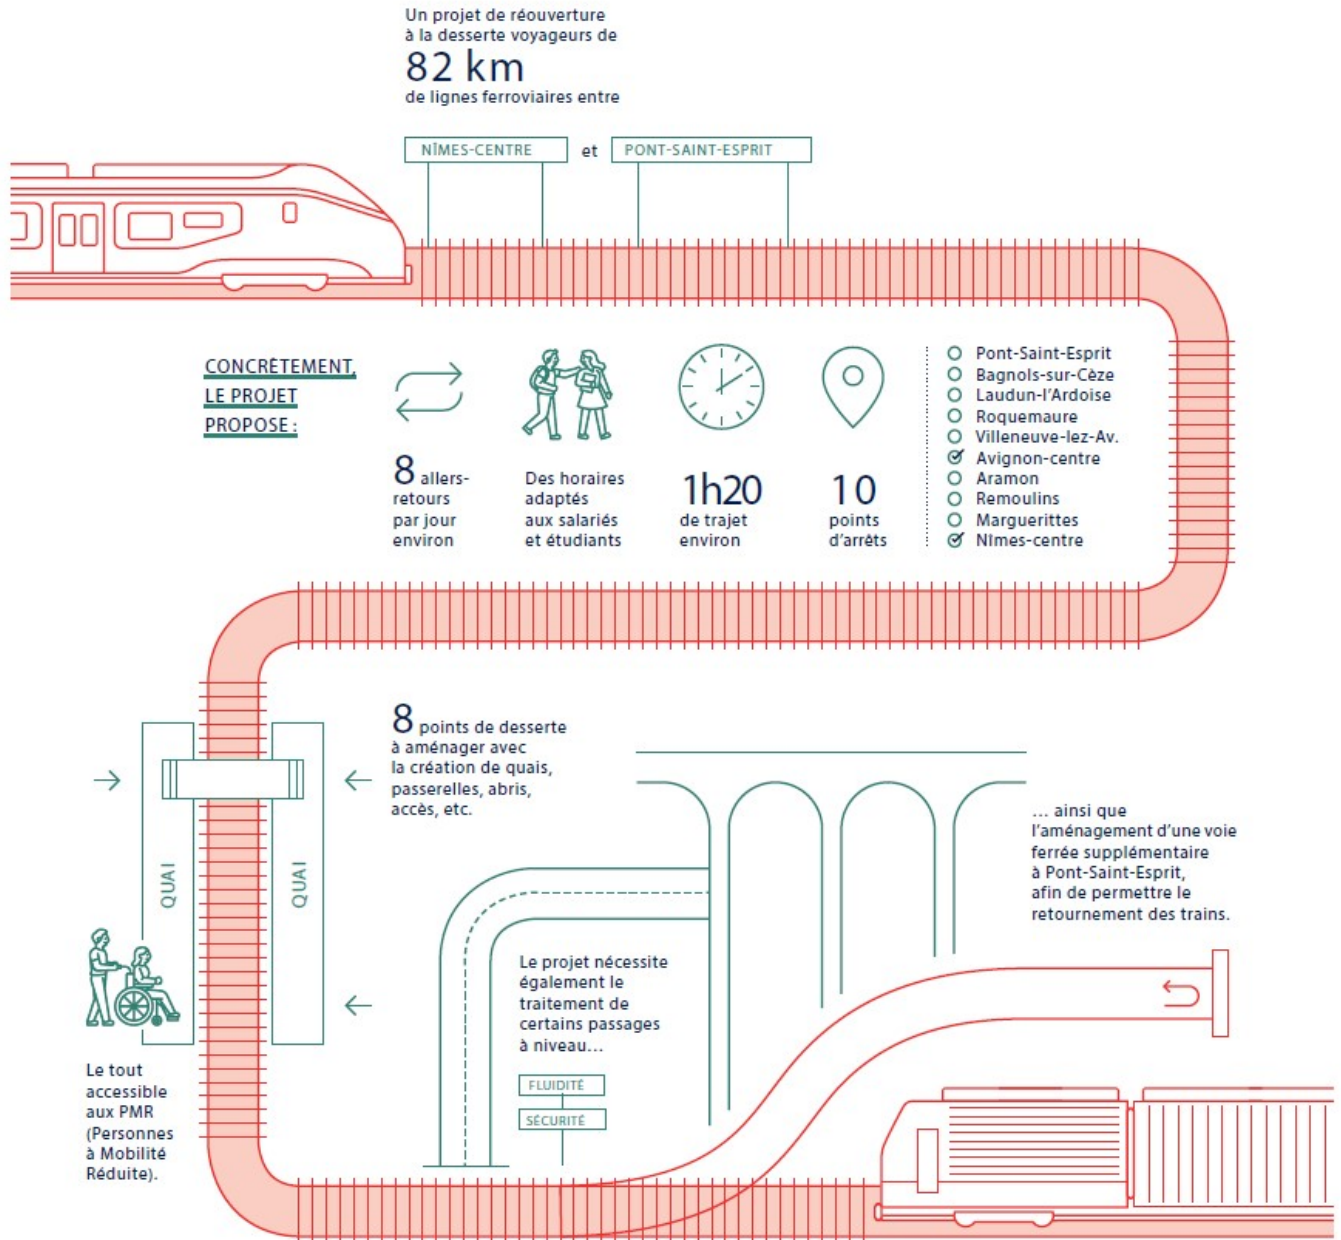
Un projet de réouverture à la desserte voyageurs de
82 km
de lignes ferroviaires entre

NÎMES-CENTRE et PONT-SAINT-ESPRIT

CONCRÈTEMENT, LE PROJET PROPOSE :

8 allers-retours par jour environ

Des horaires adaptés aux salariés et étudiants

1h20 de trajet environ

10 points d'arrêts

Pont-Saint-Esprit
Bagnols-sur-Cèze
Laudun-l'Ardoise
Roquemaure
Villeneuve-lez-Av.
Avignon-centre
Aramon
Remoulins
Marguerittes
Nîmes-centre

8 points de desserte à aménager avec la création de quais, passerelles, abris, accès, etc.

QUAI

QUAI

Le tout accessible aux PMR (Personnes à Mobilité Réduite).

Le projet nécessite également le traitement de certains passages à niveau...

FLUIDITÉ

SÉCURITÉ

... ainsi que l'aménagement d'une voie ferrée supplémentaire à Pont-Saint-Esprit, afin de permettre le retournement des trains.